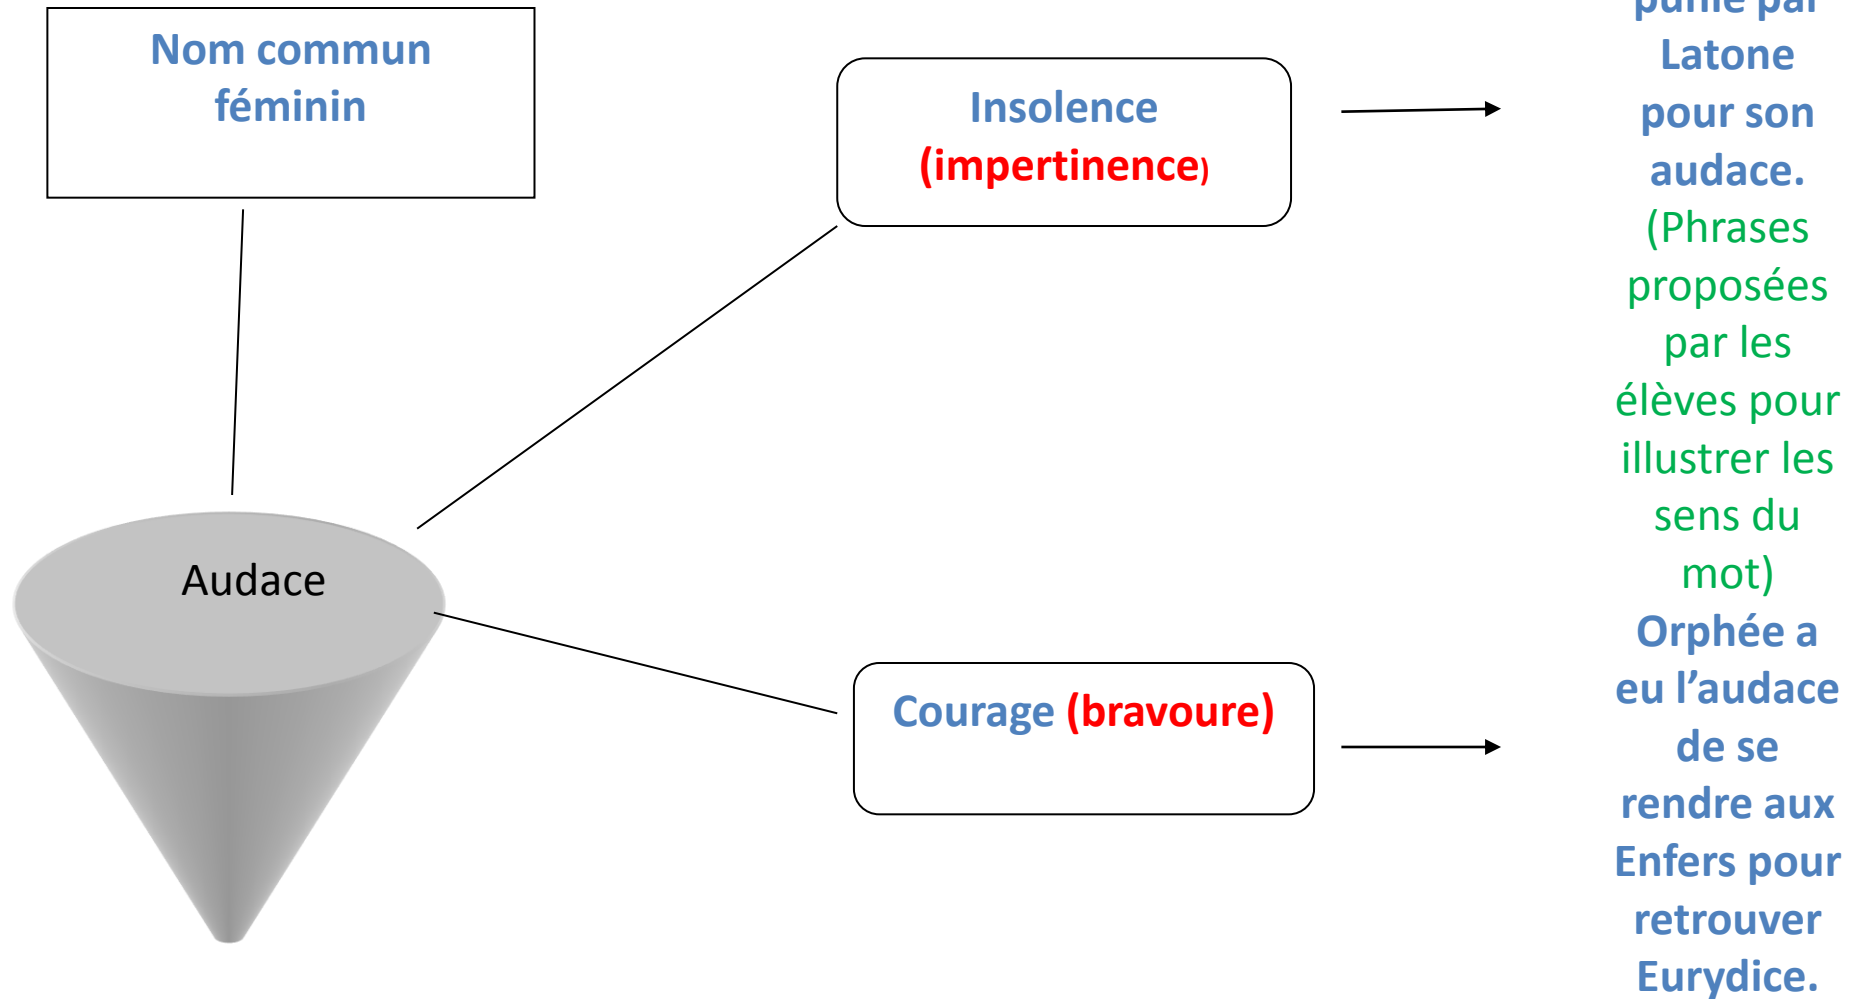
Nom commun féminin

Insolence (impertinence)

Audace

Courage (bravoure)

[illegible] Latone pour son audace. (Phrases proposées par les élèves pour illustrer les sens du mot) Orphée a eu l'audace de se rendre aux Enfers pour retrouver Eurydice.